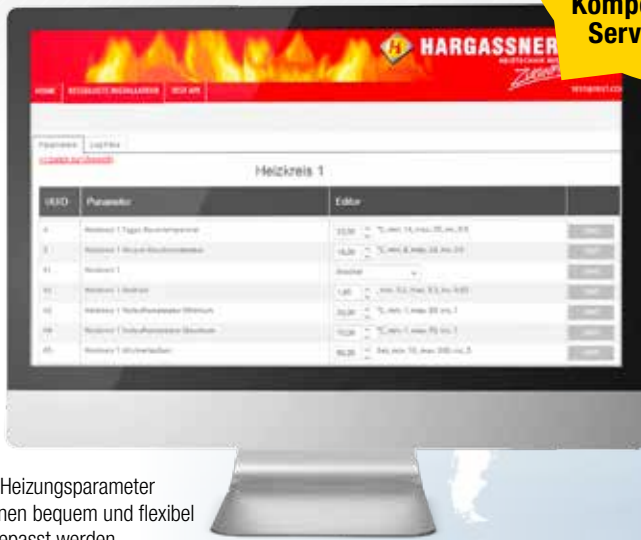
Kompe
Serv

HARGASSNER

HOME

Parameter

Heizkreis 1

| UIXD | Parameter | Editor | |
|---|---|---|---|
| 4 | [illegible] | 22,00 | |
| 5 | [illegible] | 15,00 | |
| 41 | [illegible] | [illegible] | |
| 42 | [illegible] | 1,60 | |
| 43 | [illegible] | 20,00 | |
| 44 | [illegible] | 70,00 | |
| 45 | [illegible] | 90,00 | |

Heizungsparameter
nen bequem und flexibel
epasst werden